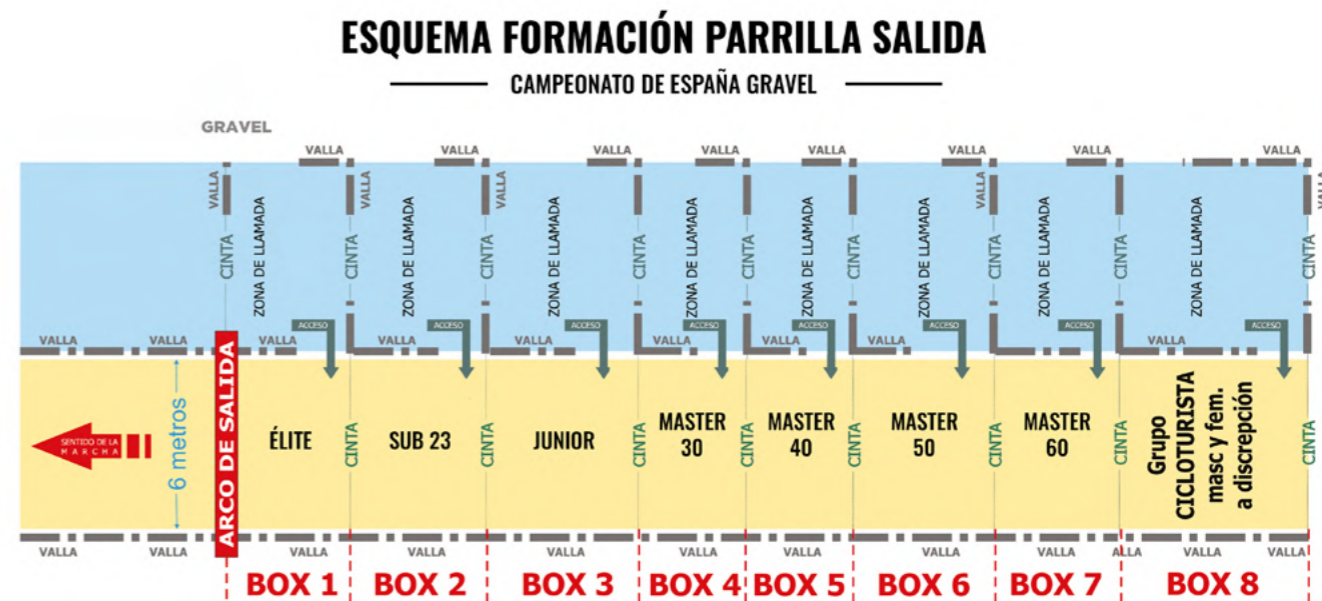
ESQUEMA FORMACIÓN PARRILLA SALIDA

CAMPEONATO DE ESPAÑA GRAVEL

GRAVEL

VALLA VALLA VALLA VALLA VALLA VALLA VALLA VALLA

VALLA VALLA VALLA VALLA

CINTA ZONA DE LLAMADA CINTA ZONA DE LLAMADA CINTA ZONA DE LLAMADA CINTA ZONA DE LLAMADA CINTA ZONA DE LLAMADA CINTA ZONA DE LLAMADA CINTA ZONA DE LLAMADA CINTA ZONA DE LLAMADA CINTA

ACCESO ACCESO ACCESO ACCESO ACCESO ACCESO ACCESO ACCESO

VALLA VALLA VALLA VALLA VALLA VALLA VALLA VALLA VALLA VALLA VALLA

SENTIDO DE LA MARCHA

6 metros

ARCO DE SALIDA

ÉLITE

CINTA

SUB 23

CINTA

JUNIOR

CINTA

MASTER 30

CINTA

MASTER 40

CINTA

MASTER 50

CINTA

MASTER 60

CINTA

Grupo CICLOTURISTA masc y fem. a discrepción

CINTA

VALLA VALLA VALLA VALLA VALLA VALLA VALLA VALLA VALLA ALLA VALLA VALLA

BOX 1 BOX 2 BOX 3 BOX 4 BOX 5 BOX 6 BOX 7 BOX 8